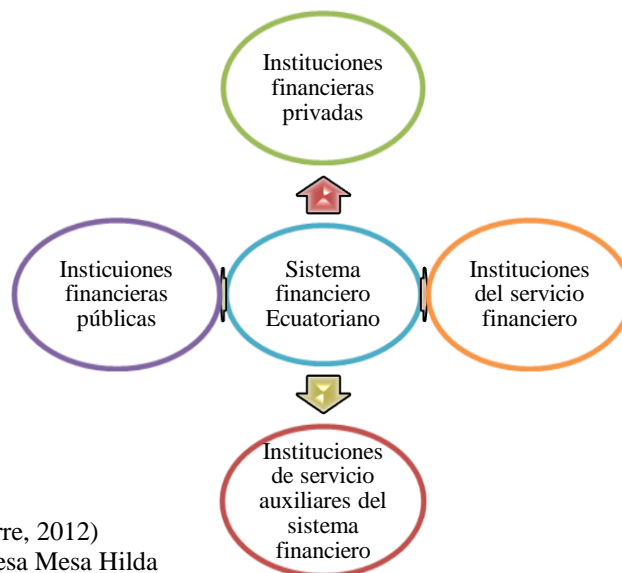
Instituciones financieras privadas

Insticuiones financieras públicas

Sistema financiero Ecuatoriano

Instituciones del servicio financiero

Instituciones de servicio auxiliares del sistema financiero

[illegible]re, 2012)
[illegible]esa Mesa Hilda